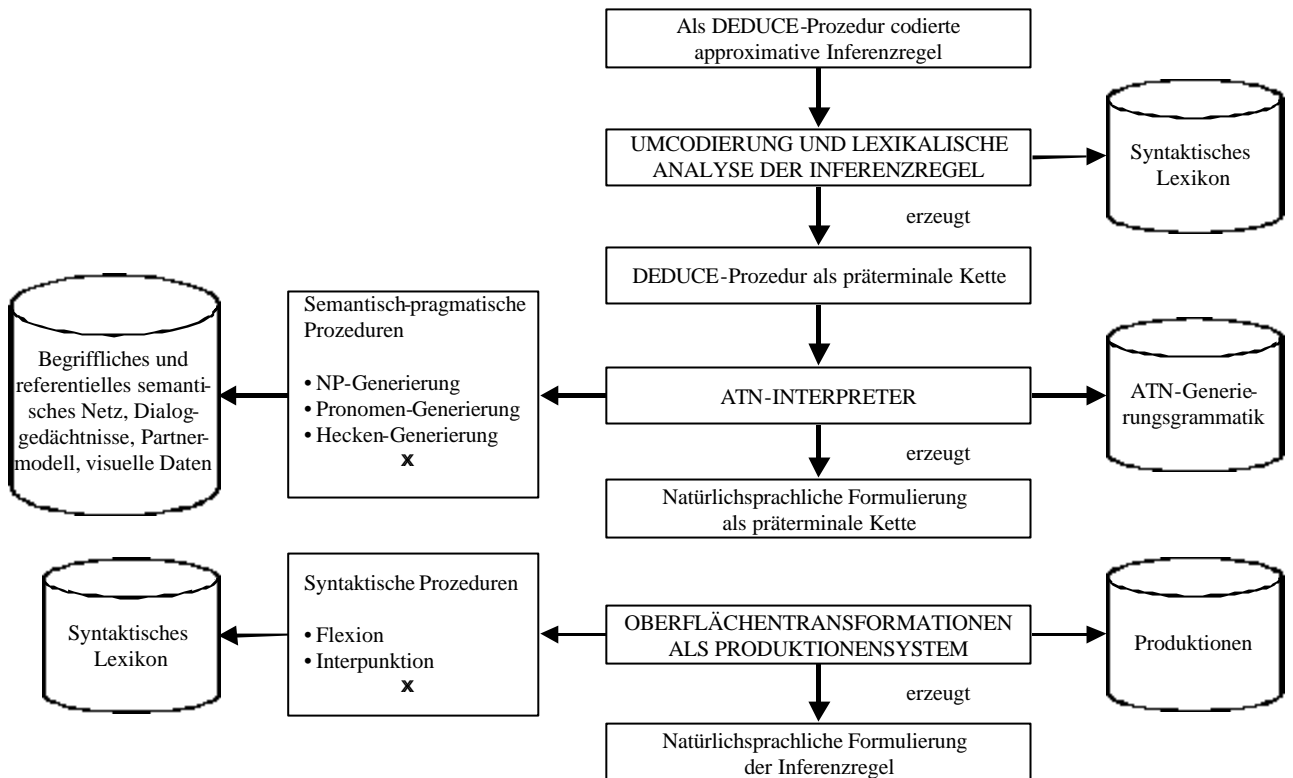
Als DEDUCE-Prozedur codierte approximative Inferenzregel

UMCODIERUNG UND LEXIKALISCHE ANALYSE DER INFERENZREGEL

Syntaktisches Lexikon

erzeugt

DEDUCE-Prozedur als präterminale Kette

Begriffliches und referentielles semantisches Netz, Dialoggedächtnisse, Partnermodell, visuelle Daten

Semantisch-pragmatische Prozeduren

• NP-Generierung
• Pronomen-Generierung
• Hecken-Generierung
x

ATN-INTERPRETER

ATN-Generierungsgrammatik

erzeugt

Natürlichsprachliche Formulierung als präterminale Kette

Syntaktisches Lexikon

Syntaktische Prozeduren

• Flexion
• Interpunktion
x

OBERFLÄCHENTRANSFORMATIONEN ALS PRODUKTIONENSYSTEM

Produktionen

erzeugt

Natürlichsprachliche Formulierung der Inferenzregel